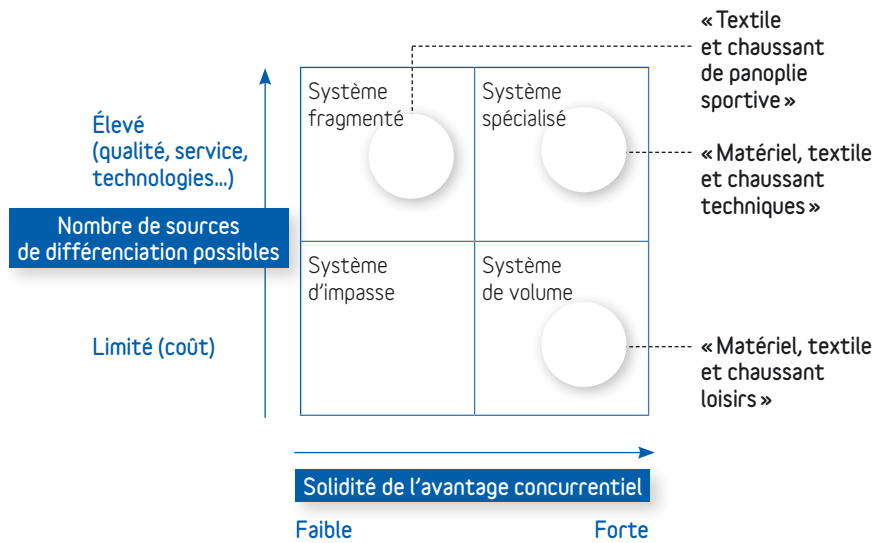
« Textile et chaussant de panoplie sportive »

Élevé (qualité, service, technologies…)

Nombre de sources de différenciation possibles

Limité (coût)

| Système fragmenté | Système spécialisé |
|---|---|
| Système d'impasse | Système de volume |

« Matériel, textile et chaussant techniques »

« Matériel, textile et chaussant loisirs »

Solidité de l'avantage concurrentiel

Faible

Forte